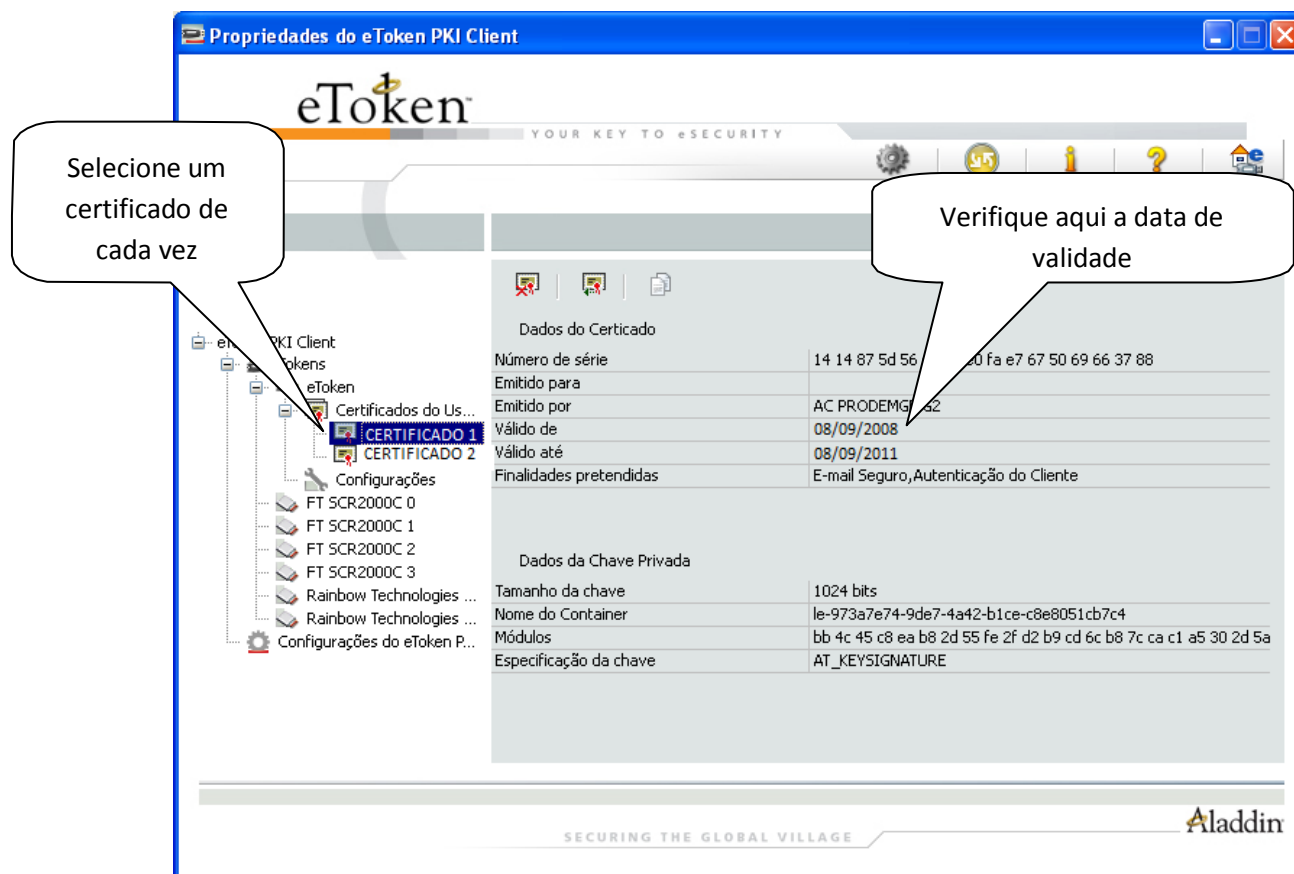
Propriedades do eToken PKI Client

eToken
YOUR KEY TO eSECURITY

Selecione um certificado de cada vez

Verifique aqui a data de validade

e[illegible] PKI Client
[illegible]okens
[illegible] eToken
Certificados do Us...
CERTIFICADO 1
CERTIFICADO 2
Configurações
FT SCR2000C 0
FT SCR2000C 1
FT SCR2000C 2
FT SCR2000C 3
Rainbow Technologies ...
Rainbow Technologies ...
Configurações do eToken P...

Dados do Certicado

| | |
|---|---|
| Número de série | 14 14 87 5d 56 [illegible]0 fa e7 67 50 69 66 37 88 |
| Emitido para | |
| Emitido por | AC PRODEMG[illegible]G2 |
| Válido de | 08/09/2008 |
| Válido até | 08/09/2011 |
| Finalidades pretendidas | E-mail Seguro,Autenticação do Cliente |

Dados da Chave Privada

| | |
|---|---|
| Tamanho da chave | 1024 bits |
| Nome do Container | le-973a7e74-9de7-4a42-b1ce-c8e8051cb7c4 |
| Módulos | bb 4c 45 c8 ea b8 2d 55 fe 2f d2 b9 cd 6c b8 7c ca c1 a5 30 2d 5a |
| Especificação da chave | AT_KEYSIGNATURE |

SECURING THE GLOBAL VILLAGE
Aladdin